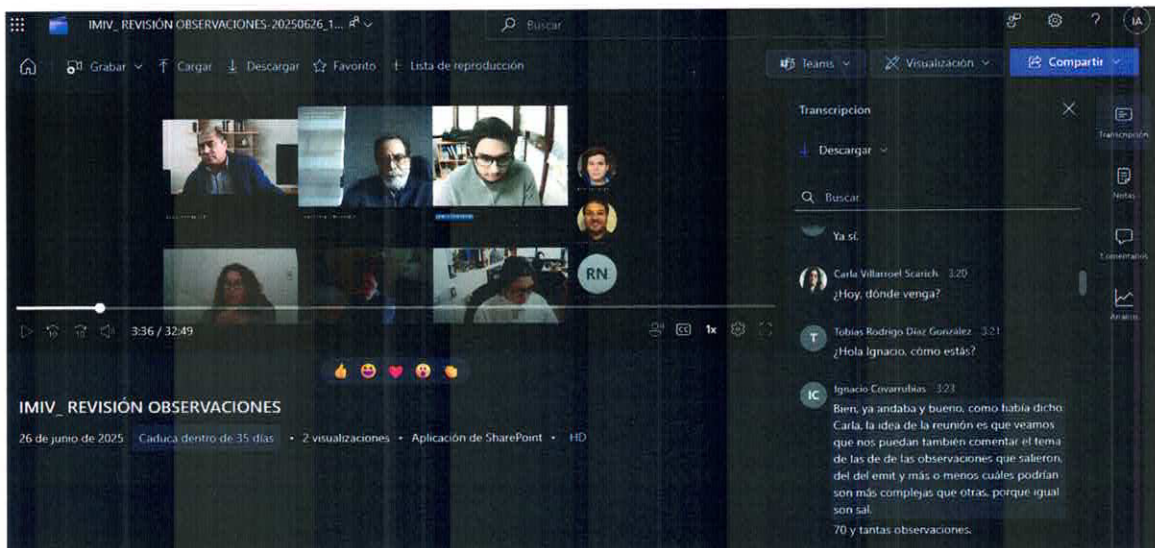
IMIV_ REVISIÓN OBSERVACIONES-20250626_1...

Buscar

IA

Grabar Cargar Descargar Favorito Lista de reproducción

Teams Visualización Compartir

RN

3:36 / 32:49

1x

IMIV_ REVISIÓN OBSERVACIONES

26 de junio de 2025 Caduca dentro de 35 días • 2 visualizaciones • Aplicación de SharePoint • HD

Transcripción

Descargar

Buscar

Ya sí.

Carla Villarroel Scarich 3:20
¿Hoy, dónde venga?

T Tobías Rodrigo Díaz González 3:21
¿Hola Ignacio, cómo estás?

IC Ignacio Covarrubias 3:23
Bien, ya andaba y bueno, como había dicho Carla, la idea de la reunión es que veamos que nos puedan también comentar el tema de las de de las observaciones que salieron, del del emit y más o menos cuáles podrían son más complejas que otras, porque igual son sal.
70 y tantas observaciones.

Transcripción

Notas

Comentarios

Análisis